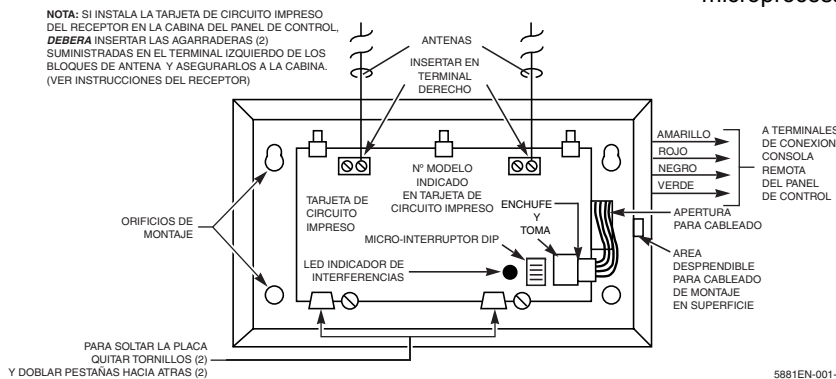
microprocess

NOTA: SI INSTALA LA TARJETA DE CIRCUITO IMPRESO DEL RECEPTOR EN LA CABINA DEL PANEL DE CONTROL, DEBERA INSERTAR LAS AGARRADERAS (2) SUMINISTRADAS EN EL TERMINAL IZQUIERDO DE LOS BLOQUES DE ANTENA Y ASEGURARLOS A LA CABINA. (VER INSTRUCCIONES DEL RECEPTOR)

ANTENAS

INSERTAR EN TERMINAL DERECHO

AMARILLO
ROJO
NEGRO
VERDE

A TERMINALES DE CONEXION CONSOLA REMOTA DEL PANEL DE CONTROL

Nº MODELO INDICADO EN TARJETA DE CIRCUITO IMPRESO

TARJETA DE CIRCUITO IMPRESO

ORIFICIOS DE MONTAJE

ENCHUFE Y TOMA

APERTURA PARA CABLEADO

MICRO-INTERRUPTOR DIP

AREA DESPRENDIBLE PARA CABLEADO DE MONTAJE EN SUPERFICIE

LED INDICADOR DE INTERFERENCIAS

PARA SOLTAR LA PLACA QUITAR TORNILLOS (2) Y DOBLAR PESTAÑAS HACIA ATRAS (2)

5881EN-001-